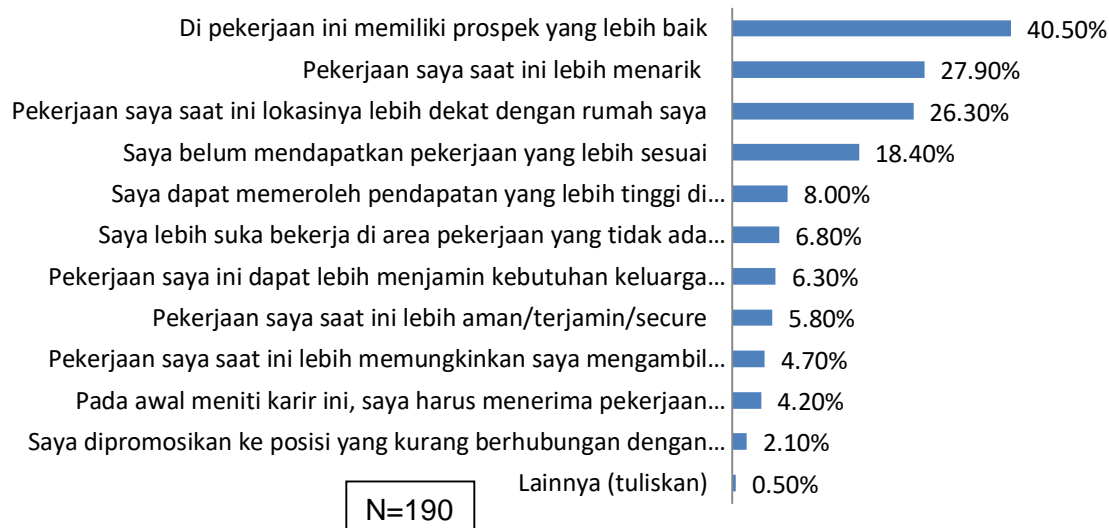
Di pekerjaan ini memiliki prospek yang lebih baik 40.50%
Pekerjaan saya saat ini lebih menarik 27.90%
Pekerjaan saya saat ini lokasinya lebih dekat dengan rumah saya 26.30%
Saya belum mendapatkan pekerjaan yang lebih sesuai 18.40%
Saya dapat memeroleh pendapatan yang lebih tinggi di… 8.00%
Saya lebih suka bekerja di area pekerjaan yang tidak ada… 6.80%
Pekerjaan saya ini dapat lebih menjamin kebutuhan keluarga… 6.30%
Pekerjaan saya saat ini lebih aman/terjamin/secure 5.80%
Pekerjaan saya saat ini lebih memungkinkan saya mengambil… 4.70%
Pada awal meniti karir ini, saya harus menerima pekerjaan… 4.20%
Saya dipromosikan ke posisi yang kurang berhubungan dengan… 2.10%
Lainnya (tuliskan) 0.50%

N=190